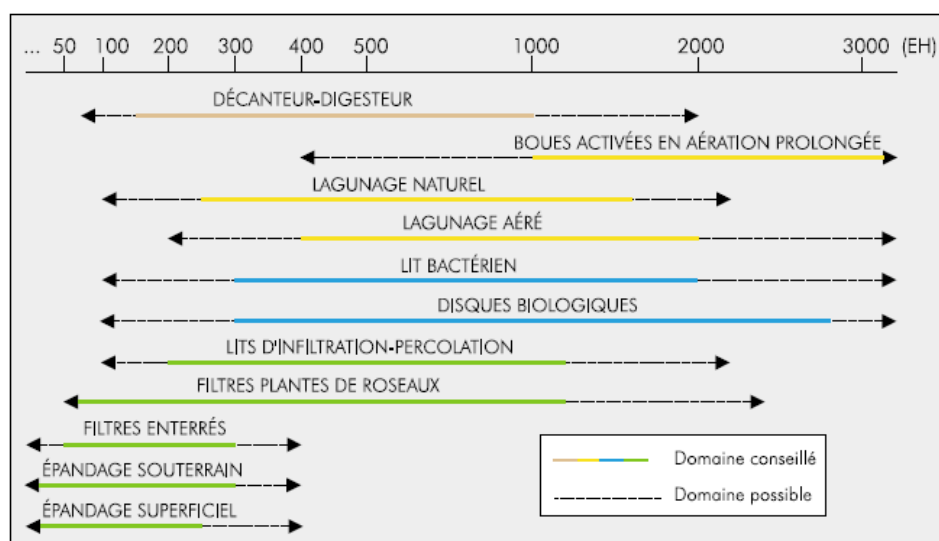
... 50 100 200 300 400 500 1000 2000 3000 (EH)

DÉCANTEUR-DIGESTEUR

BOUES ACTIVÉES EN AÉRATION PROLONGÉE

LAGUNAGE NATUREL

LAGUNAGE AÉRÉ

LIT BACTÉRIEN

DISQUES BIOLOGIQUES

LITS D'INFILTRATION-PERCOLATION

FILTRES PLANTES DE ROSEAUX

FILTRES ENTERRÉS

ÉPANDAGE SOUTERRAIN

ÉPANDAGE SUPERFICIEL

Domaine conseillé

Domaine possible